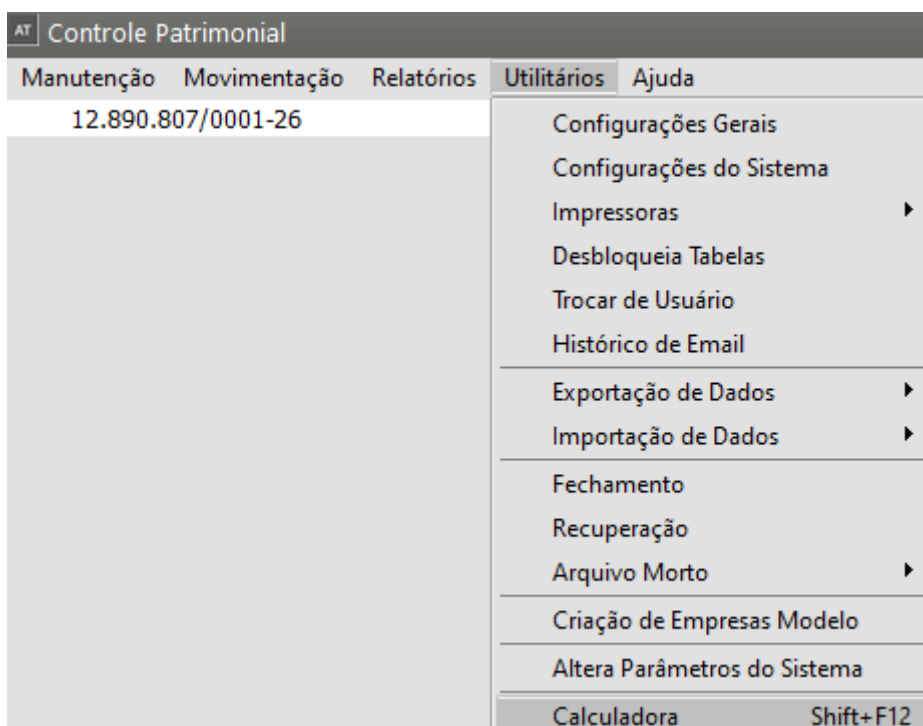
AT Controle Patrimonial

Manutenção Movimentação Relatórios Utilitários Ajuda

12.890.807/0001-26

Configurações Gerais
Configurações do Sistema
Impressoras
Desbloqueia Tabelas
Trocar de Usuário
Histórico de Email
Exportação de Dados
Importação de Dados
Fechamento
Recuperação
Arquivo Morto
Criação de Empresas Modelo
Altera Parâmetros do Sistema
Calculadora Shift+F12